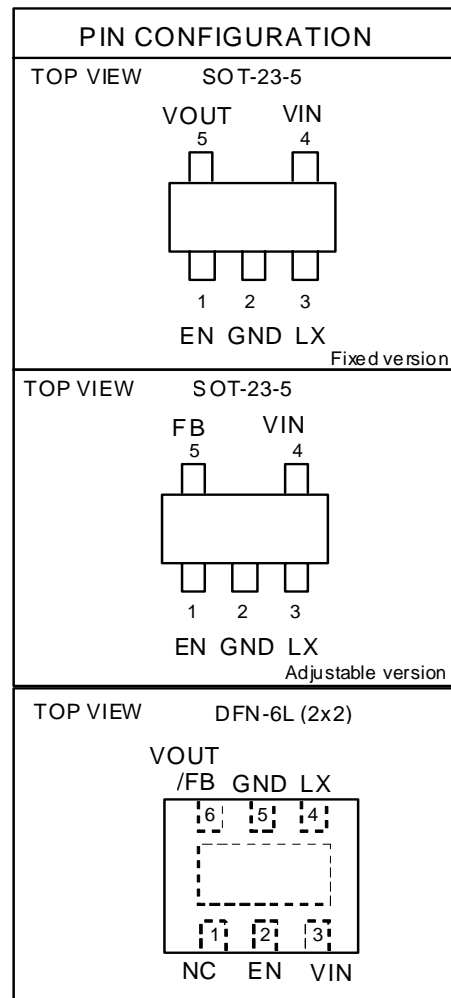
PIN CONFIGURATION

TOP VIEW SOT-23-5

VOUT
5

VIN
4

1 2 3

EN GND LX

Fixed version

TOP VIEW SOT-23-5

FB
5

VIN
4

1 2 3

EN GND LX

Adjustable version

TOP VIEW DFN-6L (2x2)

VOUT
/FB GND LX

6 5 4

1 2 3

NC EN VIN